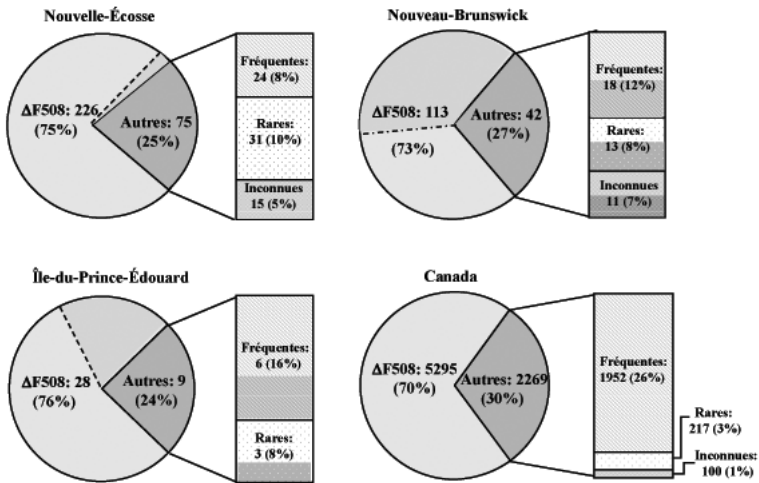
Nouvelle-Écosse

ΔF508: 226 (75%)

Autres: 75 (25%)

Fréquentes: 24 (8%)

Rares: 31 (10%)

Inconnues 15 (5%)

Nouveau-Brunswick

ΔF508: 113 (73%)

Autres: 42 (27%)

Fréquentes: 18 (12%)

Rares: 13 (8%)

Inconnues 11 (7%)

Île-du-Prince-Édouard

ΔF508: 28 (76%)

Autres: 9 (24%)

Fréquentes: 6 (16%)

Rares: 3 (8%)

Canada

ΔF508: 5295 (70%)

Autres: 2269 (30%)

Fréquentes: 1952 (26%)

Rares: 217 (3%)

Inconnues: 100 (1%)